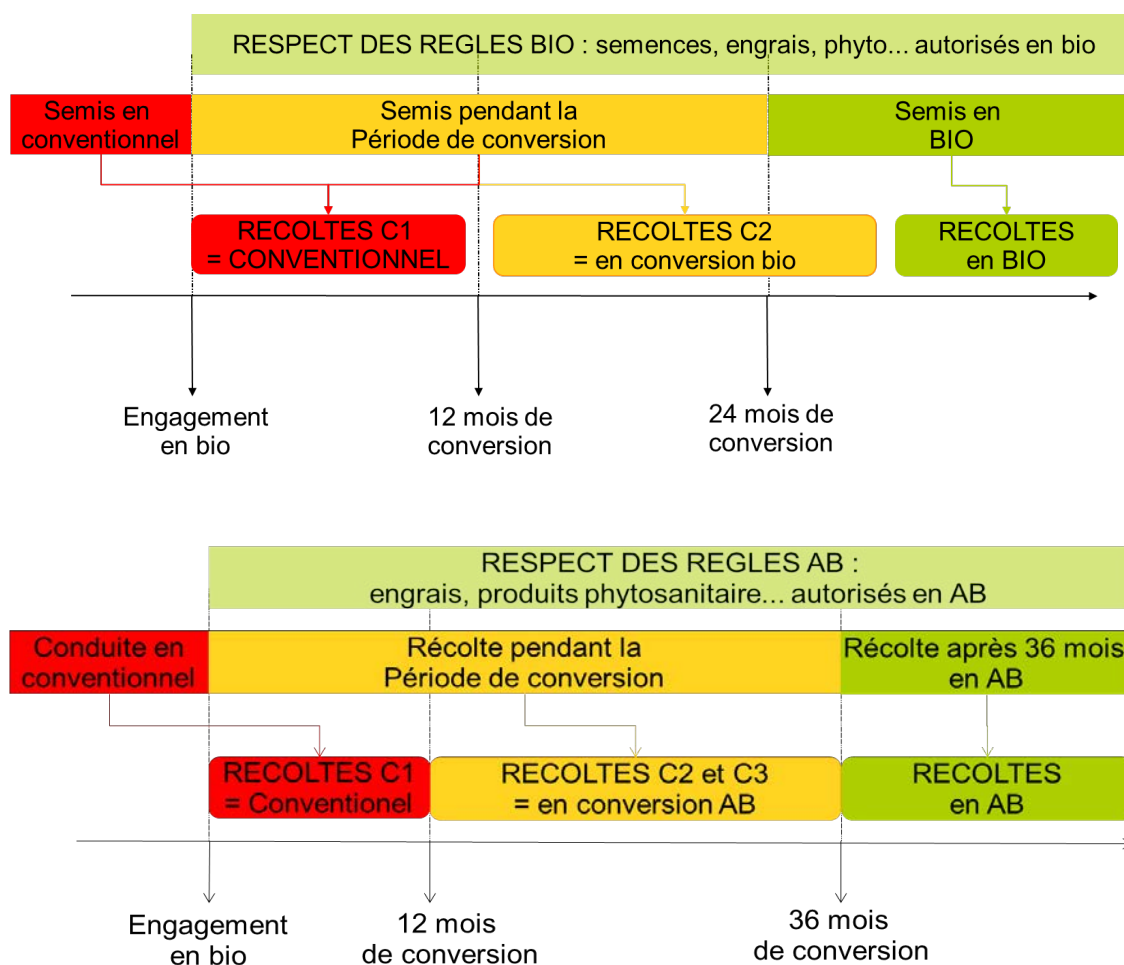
RESPECT DES REGLES BIO : semences, engrais, phyto... autorisés en bio

Semis en conventionnel

Semis pendant la Période de conversion

Semis en BIO

RECOLTES C1 = CONVENTIONNEL

RECOLTES C2 = en conversion bio

RECOLTES en BIO

Engagement en bio

12 mois de conversion

24 mois de conversion

RESPECT DES REGLES AB : engrais, produits phytosanitaire... autorisés en AB

Conduite en conventionnel

Récolte pendant la Période de conversion

Récolte après 36 mois en AB

RECOLTES C1 = Conventionel

RECOLTES C2 et C3 = en conversion AB

RECOLTES en AB

Engagement en bio

12 mois de conversion

36 mois de conversion